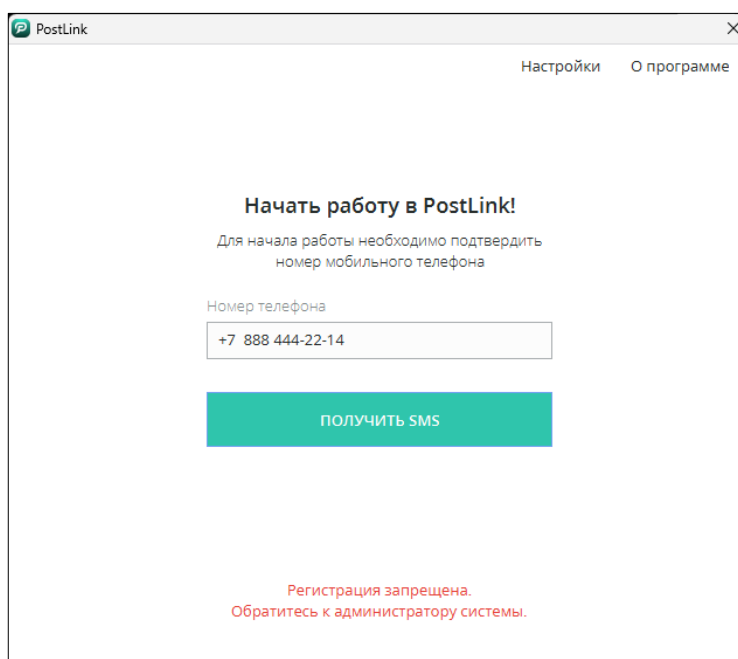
PostLink

Настройки О программе

Начать работу в PostLink!

Для начала работы необходимо подтвердить номер мобильного телефона

Номер телефона

+7 888 444-22-14

ПОЛУЧИТЬ SMS

Регистрация запрещена.
Обратитесь к администратору системы.